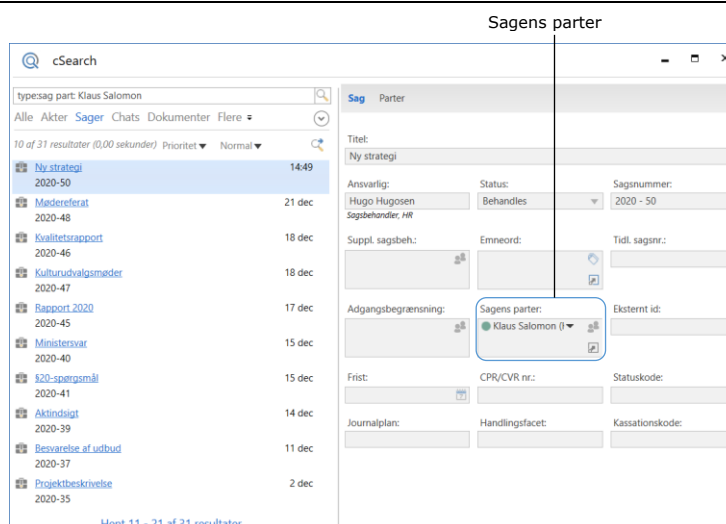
Sagens parter

cSearch

type:sag part: Klaus Salomon

Alle Akter Sager Chats Dokumenter Flere

10 af 31 resultater (0,00 sekunder) Prioritet Normal

Ny strategi 14:49
2020-50

Mødereferat 21 dec
2020-48

Kvalitetsrapport 18 dec
2020-46

Kulturudvalgsmøder 18 dec
2020-47

Rapport 2020 17 dec
2020-45

Ministersvar 15 dec
2020-40

§20-spørgsmål 15 dec
2020-41

Aktindsigt 14 dec
2020-39

Besvarelse af udbud 11 dec
2020-37

Projektbeskrivelse 2 dec
2020-35

Hent 11 - 21 af 31 resultater

Sag Parter

Titel:
Ny strategi

Ansvarlig:
Hugo Hugosen
Sagsbehandler, HR

Status:
Behandles

Sagsnummer:
2020 - 50

Suppl. sagsbeh.:

Emneord:

Tidl. sagsnr.:

Adgangsbegrænsning:

Sagens parter:
Klaus Salomon (I

Eksternt id:

Frist:

CPR/CVR nr.:

Statuskode:

Journalplan:

Handlingsfacet:

Kassationskode: